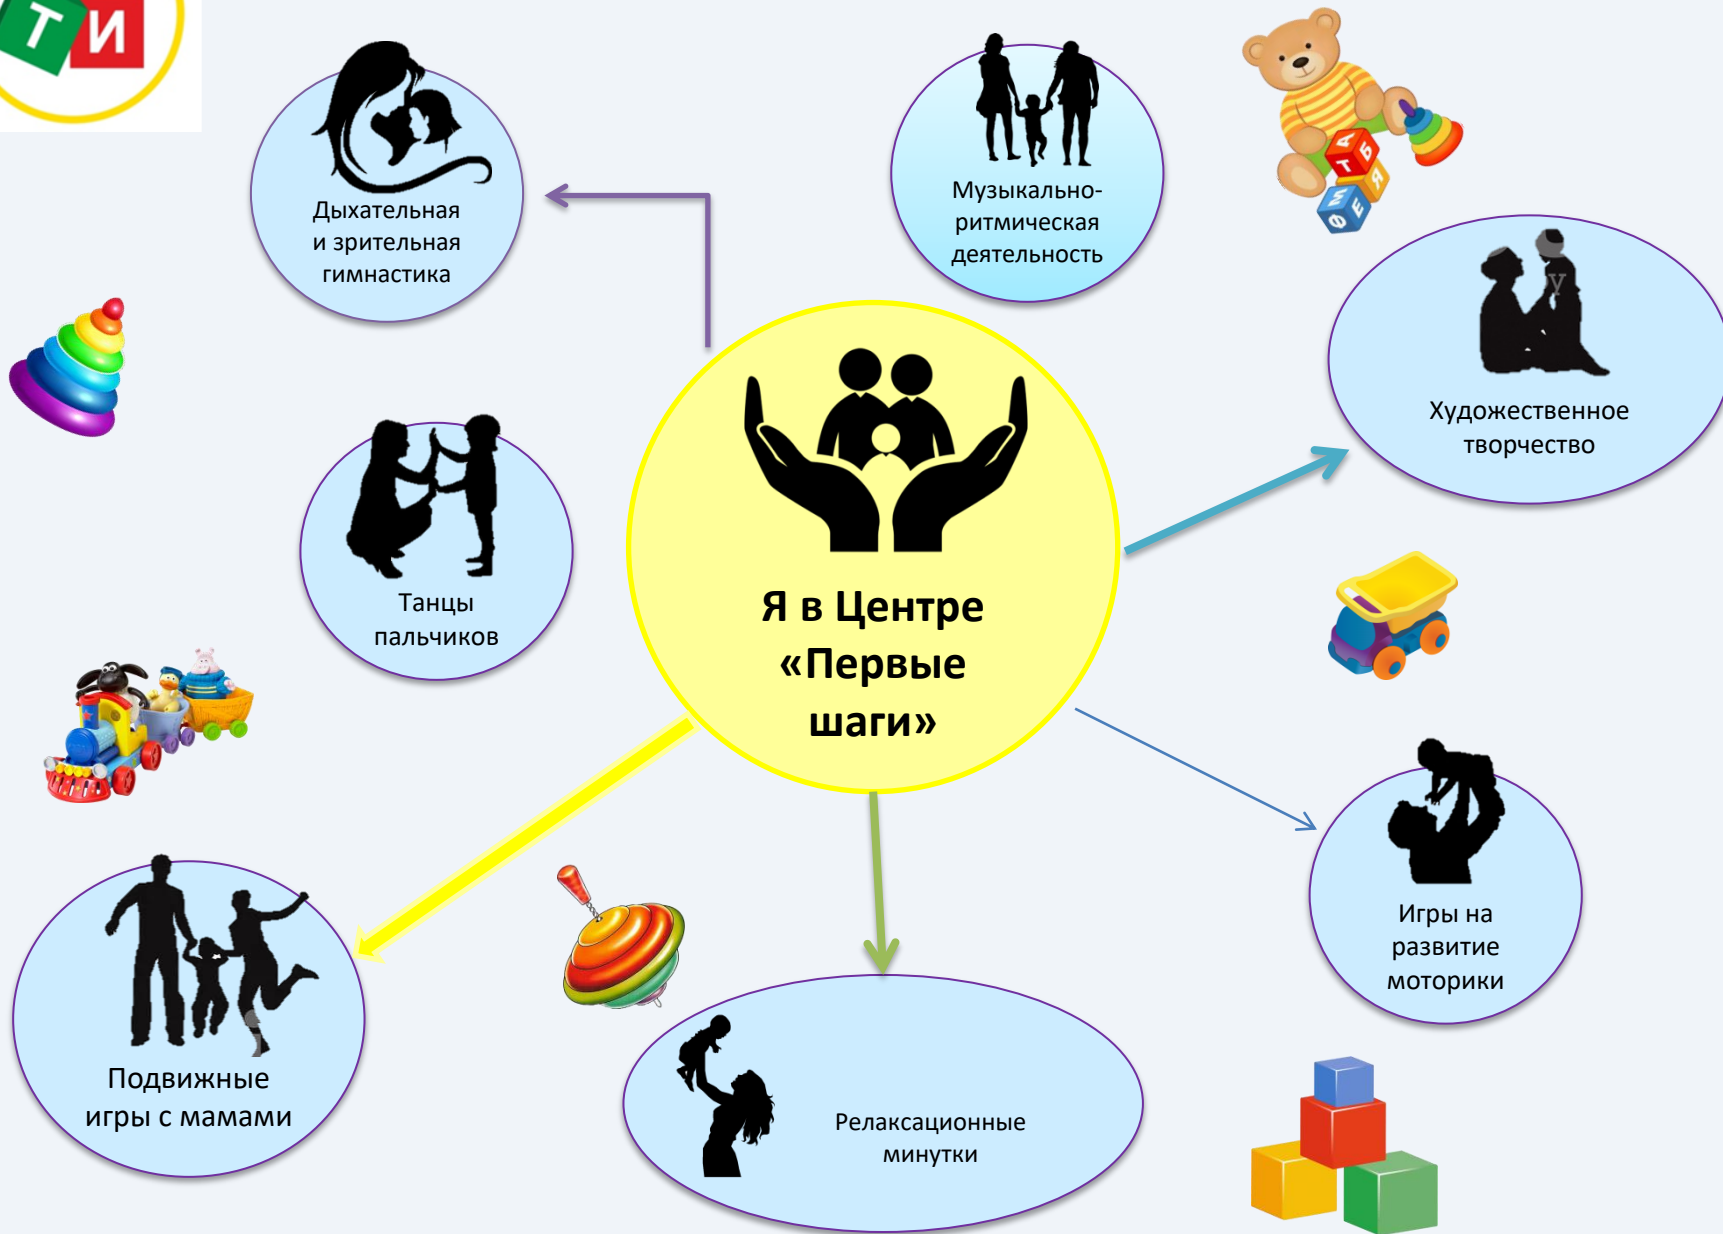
Т И

Дыхательная и зрительная гимнастика

Музыкально-ритмическая деятельность

Художественное творчество

Танцы пальчиков

Я в Центре «Первые шаги»

Игры на развитие моторики

Подвижные игры с мамами

Релаксационные минутки